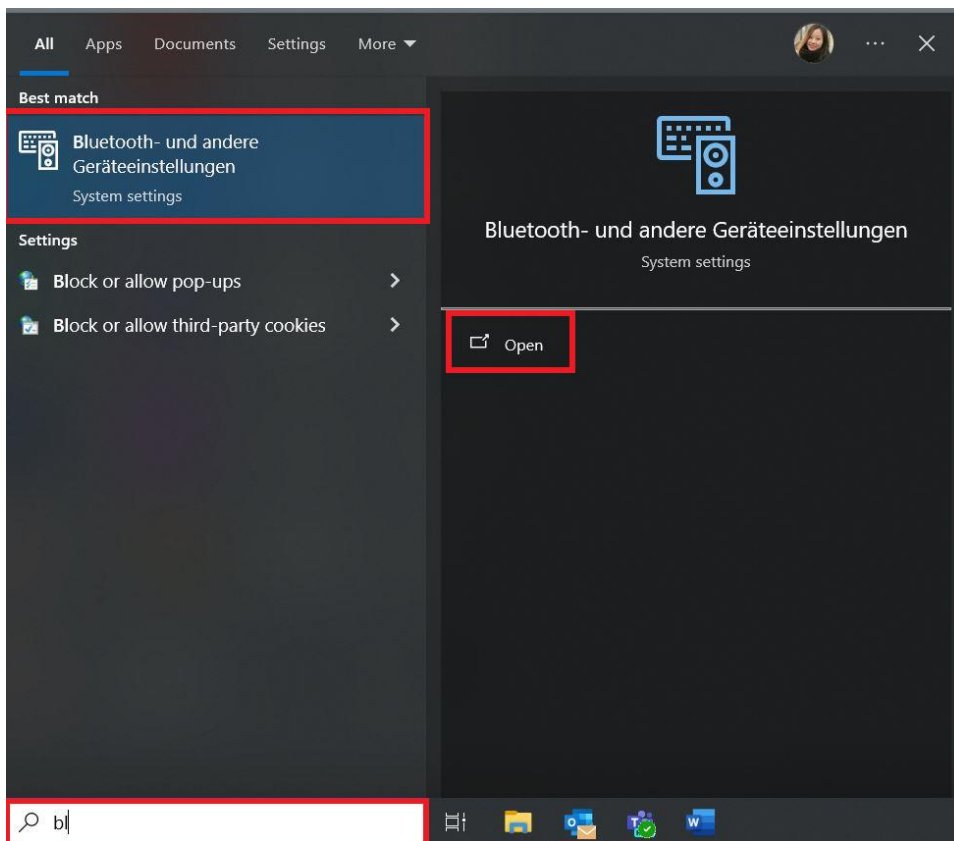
All Apps Documents Settings More

Best match

Bluetooth- und andere Geräteeinstellungen
System settings

Settings

Block or allow pop-ups

Block or allow third-party cookies

Bluetooth- und andere Geräteeinstellungen
System settings

Open

bl